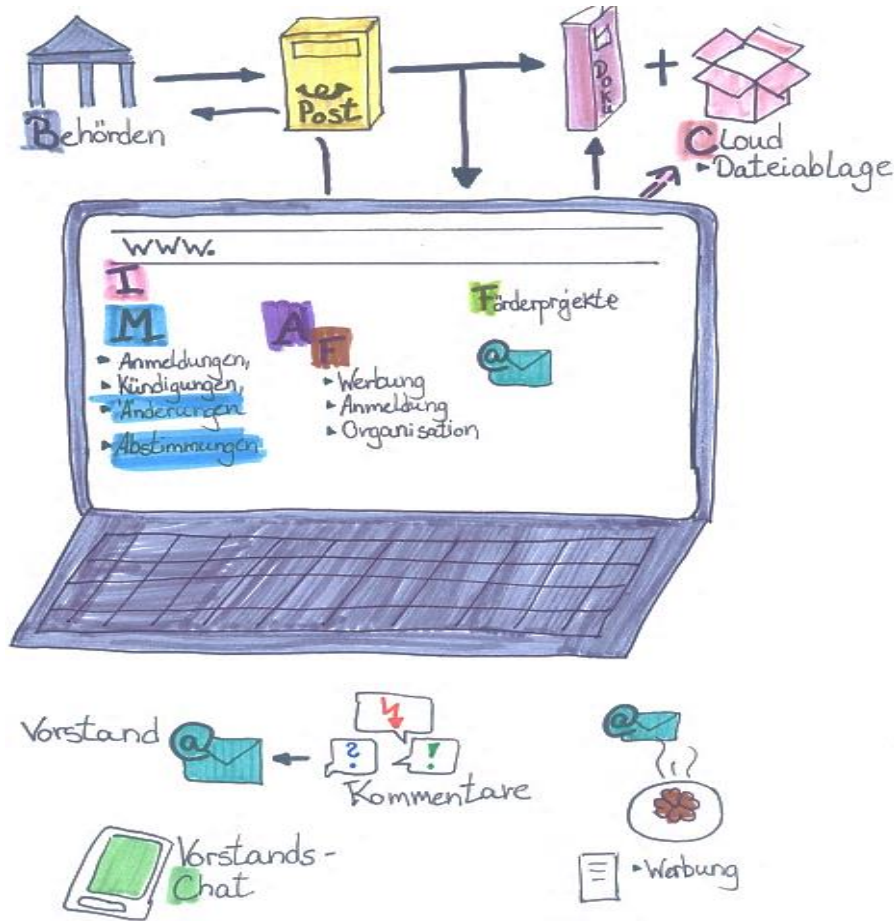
Behörden

Post

Doku

+

Cloud
▸ Dateiablage

www.

I

M

▸ Anmeldungen,
▸ Kündigungen,
▸ Änderungen
▸ Abstimmungen

A

F

▸ Werbung
▸ Anmeldung
▸ Organisation

Förderprojekte

@

Vorstand

@

?

!

Kommentare

@

Vorstands-Chat

▸ Werbung